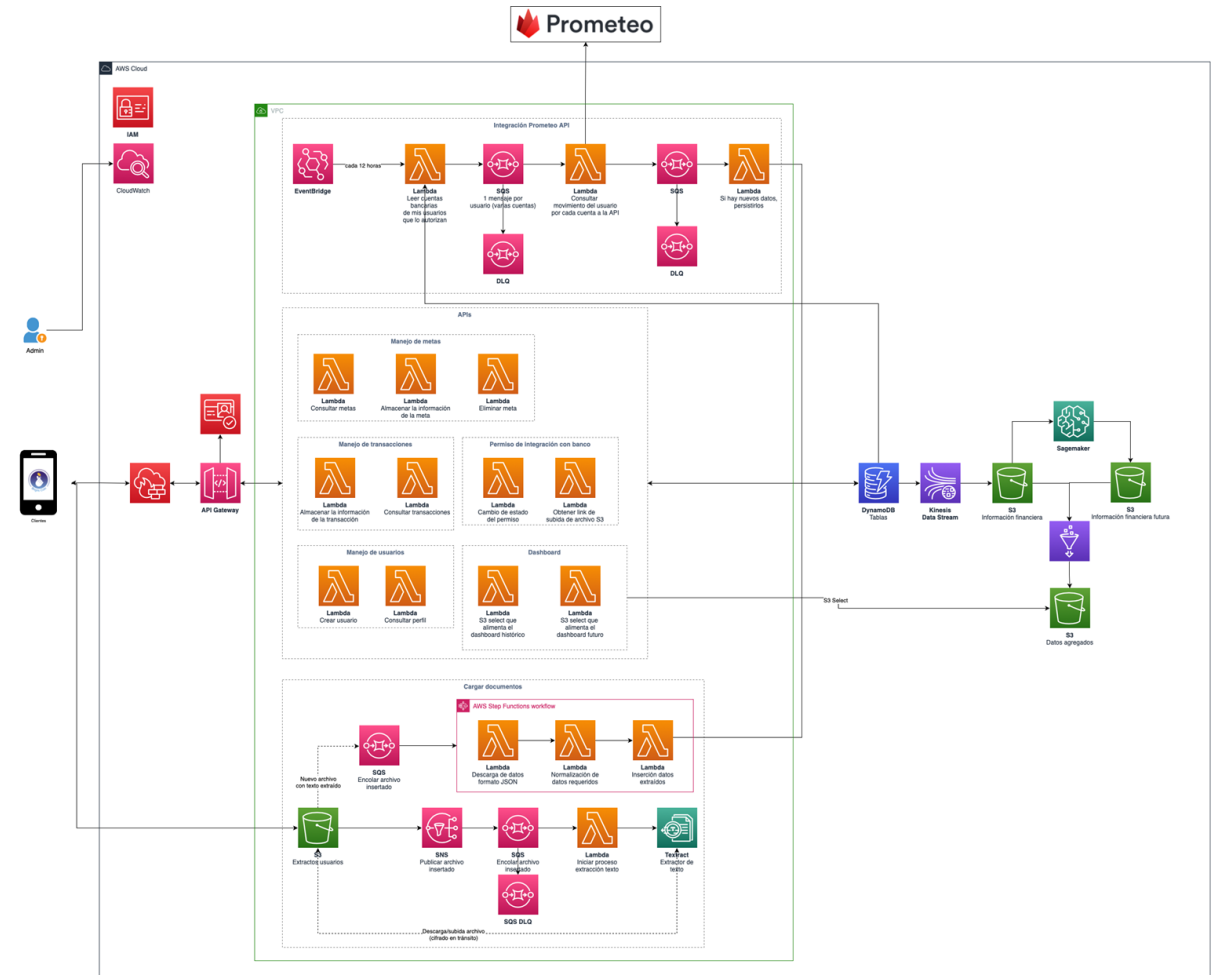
Prometeo

AWS Cloud

IAM

CloudWatch

Admin

VPC

Integración Prometeo API

EventBridge

cada 12 horas

Lambda
Leer cuentas bancarias de mis usuarios que lo autorizan

SQS
1 mensaje por usuario (varias cuentas)

DLQ

Lambda
Consultar movimiento del usuario por cada cuenta a la API

SQS

DLQ

Lambda
Si hay nuevos datos, persistirlos

APIs

Manejo de metas

Lambda
Consultar metas

Lambda
Almacenar la información de la meta

Lambda
Eliminar meta

Manejo de transacciones

Lambda
Almacenar la información de la transacción

Lambda
Consultar transacciones

Permiso de integración con banco

Lambda
Cambio de estado del permiso

Lambda
Obtener link de subida de archivo S3

Manejo de usuarios

Lambda
Crear usuario

Lambda
Consultar perfil

Dashboard

Lambda
S3 select que alimenta el dashboard histórico

Lambda
S3 select que alimenta el dashboard futuro

Cliente

API Gateway

DynamoDB
Tablas

Kinesis
Data Stream

S3
Información financiera

Sagemaker

S3
Información financiera futura

S3 Select

S3
Datos agregados

Cargar documentos

AWS Step Functions workflow

SQS
Encolar archivo insertado

Nuevo archivo con texto extraído

Lambda
Descarga de datos formato JSON

Lambda
Normalización de datos requeridos

Lambda
Inserción datos extraídos

S3
Extractos usuarios

SNS
Publicar archivo insertado

SQS
Encolar archivo insertado

SQS DLQ

Lambda
Iniciar proceso extracción texto

Textract
Extractor de texto

Descarga/subida archivo (cifrado en tránsito)